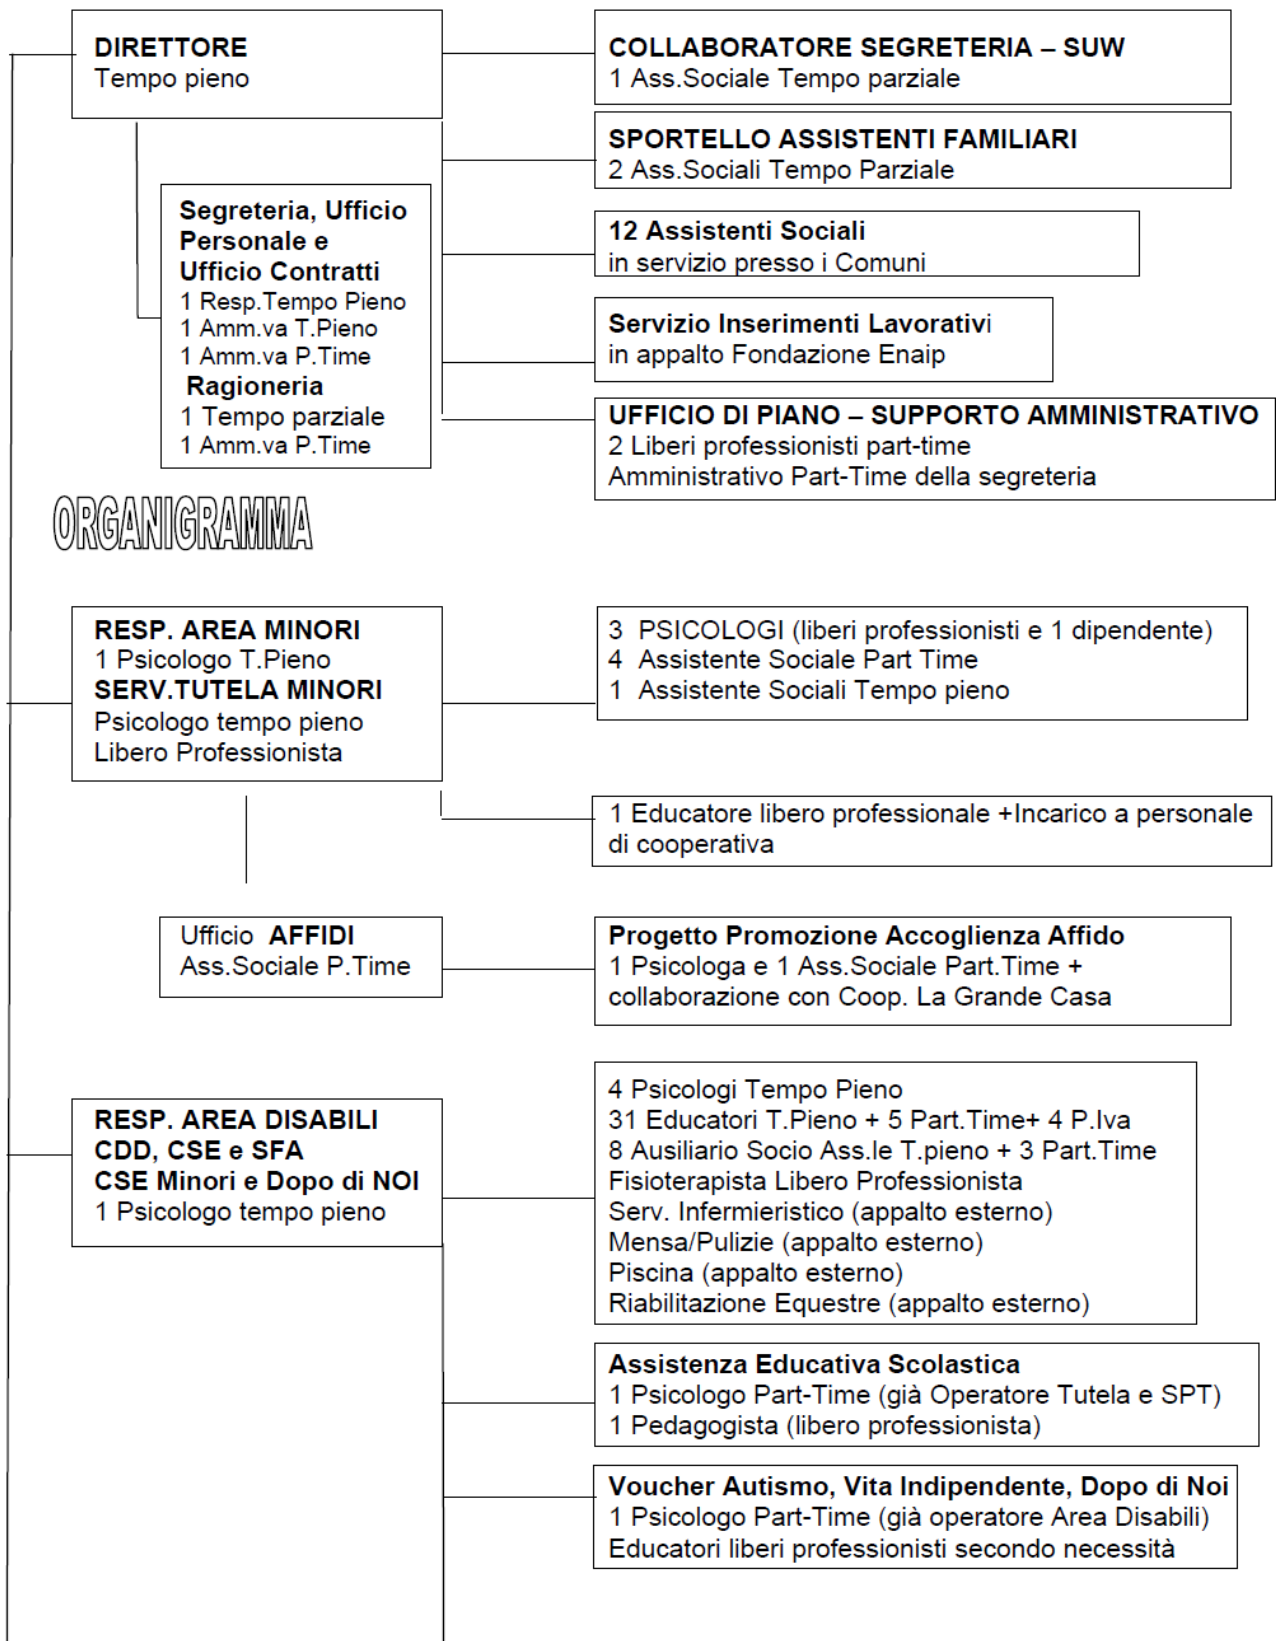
DIRETTORE
Tempo pieno

COLLABORATORE SEGRETERIA – SUW
1 Ass.Sociale Tempo parziale

SPORTELLO ASSISTENTI FAMILIARI
2 Ass.Sociali Tempo Parziale

Segreteria, Ufficio Personale e Ufficio Contratti
1 Resp.Tempo Pieno
1 Amm.va T.Pieno
1 Amm.va P.Time
Ragioneria
1 Tempo parziale
1 Amm.va P.Time

12 Assistenti Sociali
in servizio presso i Comuni

Servizio Inserimenti Lavorativi
in appalto Fondazione Enaip

UFFICIO DI PIANO – SUPPORTO AMMINISTRATIVO
2 Liberi professionisti part-time
Amministrativo Part-Time della segreteria

ORGANIGRAMMA

RESP. AREA MINORI
1 Psicologo T.Pieno
SERV.TUTELA MINORI
Psicologo tempo pieno
Libero Professionista

3 PSICOLOGI (liberi professionisti e 1 dipendente)
4 Assistente Sociale Part Time
1 Assistente Sociali Tempo pieno

1 Educatore libero professionale +Incarico a personale di cooperativa

Ufficio AFFIDI
Ass.Sociale P.Time

Progetto Promozione Accoglienza Affido
1 Psicologa e 1 Ass.Sociale Part.Time + collaborazione con Coop. La Grande Casa

RESP. AREA DISABILI
CDD, CSE e SFA
CSE Minori e Dopo di NOI
1 Psicologo tempo pieno

4 Psicologi Tempo Pieno
31 Educatori T.Pieno + 5 Part.Time+ 4 P.Iva
8 Ausiliario Socio Ass.le T.pieno + 3 Part.Time
Fisioterapista Libero Professionista
Serv. Infermieristico (appalto esterno)
Mensa/Pulizie (appalto esterno)
Piscina (appalto esterno)
Riabilitazione Equestre (appalto esterno)

Assistenza Educativa Scolastica
1 Psicologo Part-Time (già Operatore Tutela e SPT)
1 Pedagogista (libero professionista)

Voucher Autismo, Vita Indipendente, Dopo di Noi
1 Psicologo Part-Time (già operatore Area Disabili)
Educatori liberi professionisti secondo necessità